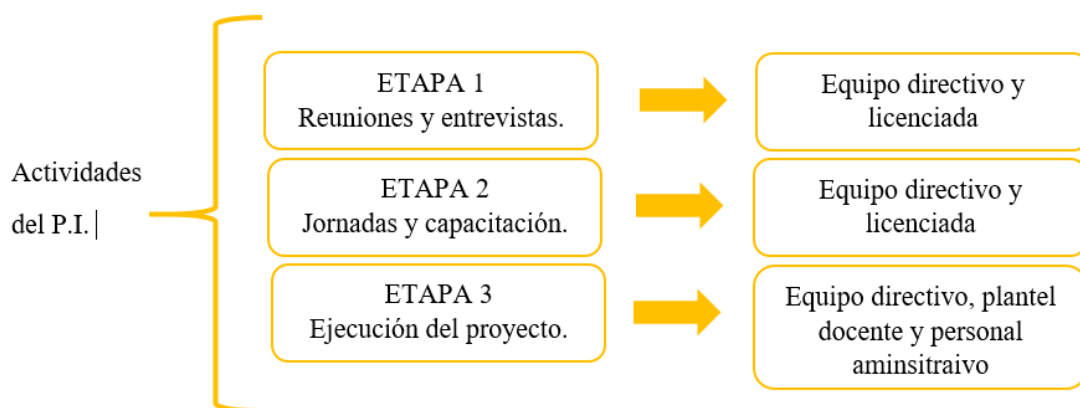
Actividades del P.I.

ETAPA 1
Reuniones y entrevistas.

Equipo directivo y licenciada

ETAPA 2
Jornadas y capacitación.

Equipo directivo y licenciada

ETAPA 3
Ejecución del proyecto.

Equipo directivo, plantel docente y personal aminsitraivo